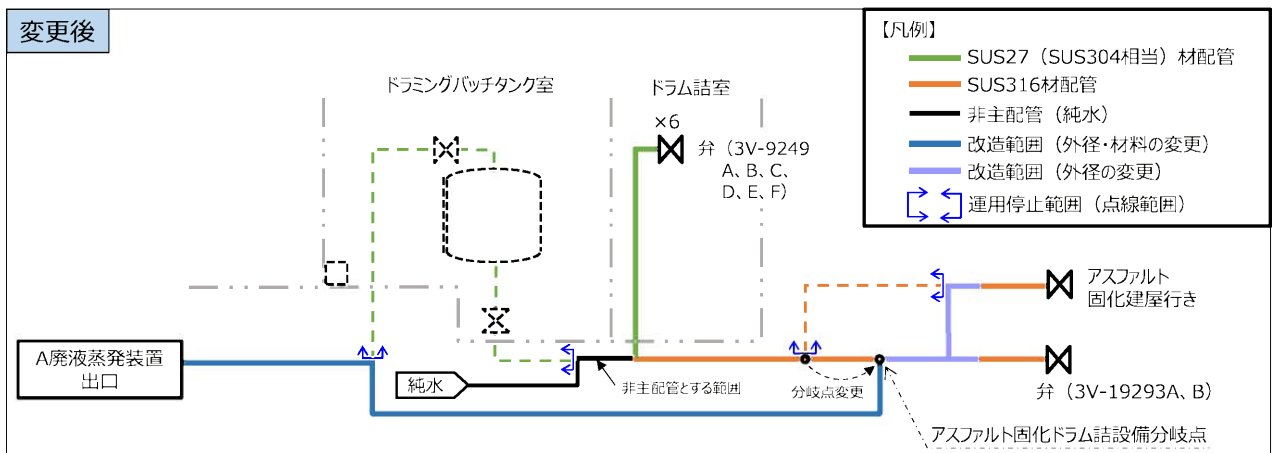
変更後

【凡例】
SUS27（SUS304相当）材配管
SUS316材配管
非主配管（純水）
改造範囲（外径・材料の変更）
改造範囲（外径の変更）
運用停止範囲（点線範囲）

ドラミングバッチタンク室

ドラム詰室

×6
弁（3V-9249 A、B、C、D、E、F）

アスファルト固化建屋行き

A廃液蒸発装置出口

純水

非主配管とする範囲

分岐点変更

弁（3V-19293A、B）

アスファルト固化ドラム詰設備分岐点